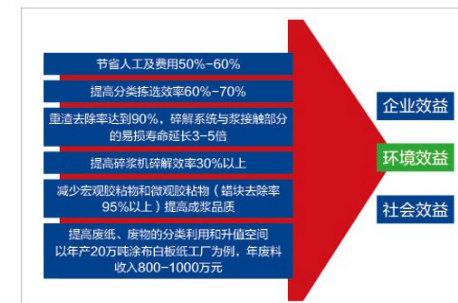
节省人工及费用50%~60%

提高分类拣选效率60%~70%

重渣去除率达到90%，碎解系统与浆接触部分的易损寿命延长3~5倍

提高碎浆机碎解效率30%以上

减少宏观胶粘物和微观胶粘物（蜡块去除率95%以上）提高成浆品质

提高废纸、废物的分类利用和升值空间以年产20万吨涂布白板纸工厂为例，年废料收入800~1000万元

企业效益

环境效益

社会效益